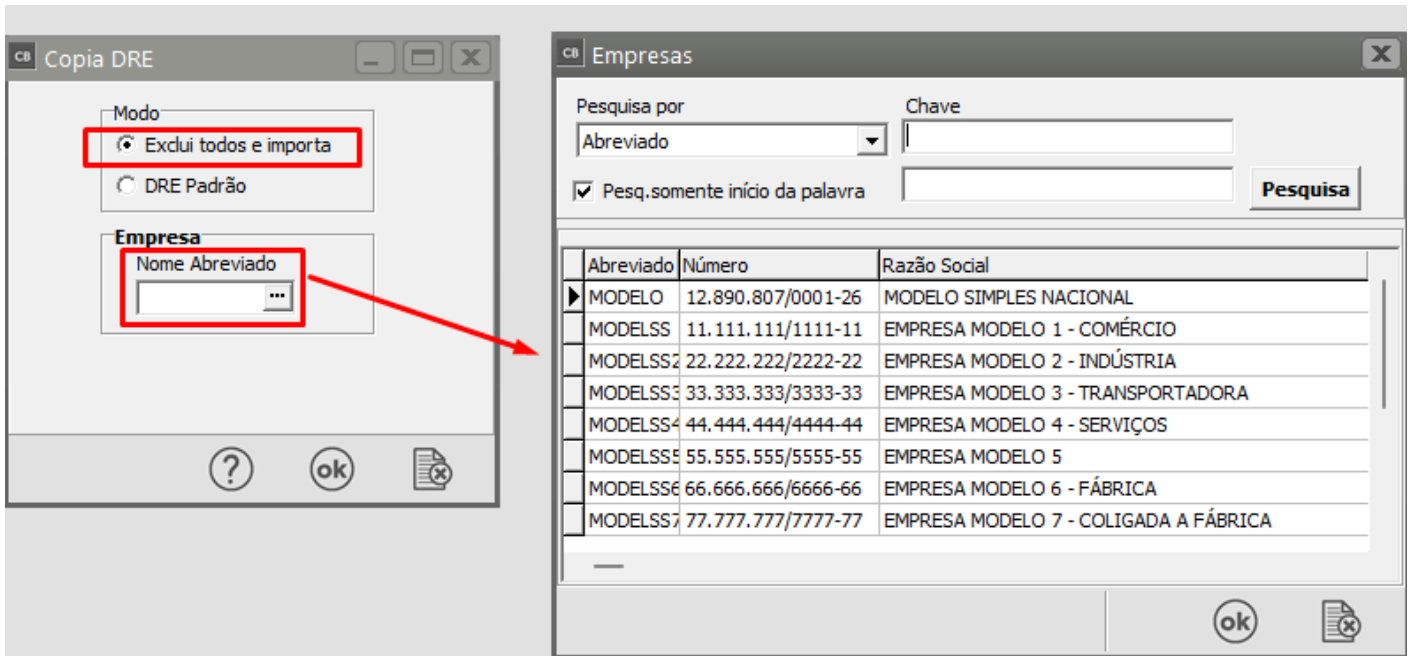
CB Copia DRE

Modo
Exclui todos e importa
DRE Padrão

Empresa
Nome Abreviado
...

?
ok

CB Empresas

Pesquisa por
Abreviado
Chave

Pesq.somente início da palavra
Pesquisa

| Abreviado | Número | Razão Social |
|---|---|---|
| MODELO | 12.890.807/0001-26 | MODELO SIMPLES NACIONAL |
| MODELSS | 11.111.111/1111-11 | EMPRESA MODELO 1 - COMÉRCIO |
| MODELSS2 | 22.222.222/2222-22 | EMPRESA MODELO 2 - INDÚSTRIA |
| MODELSS3 | 33.333.333/3333-33 | EMPRESA MODELO 3 - TRANSPORTADORA |
| MODELSS4 | 44.444.444/4444-44 | EMPRESA MODELO 4 - SERVIÇOS |
| MODELSS5 | 55.555.555/5555-55 | EMPRESA MODELO 5 |
| MODELSS6 | 66.666.666/6666-66 | EMPRESA MODELO 6 - FÁBRICA |
| MODELSS7 | 77.777.777/7777-77 | EMPRESA MODELO 7 - COLIGADA A FÁBRICA |

ok